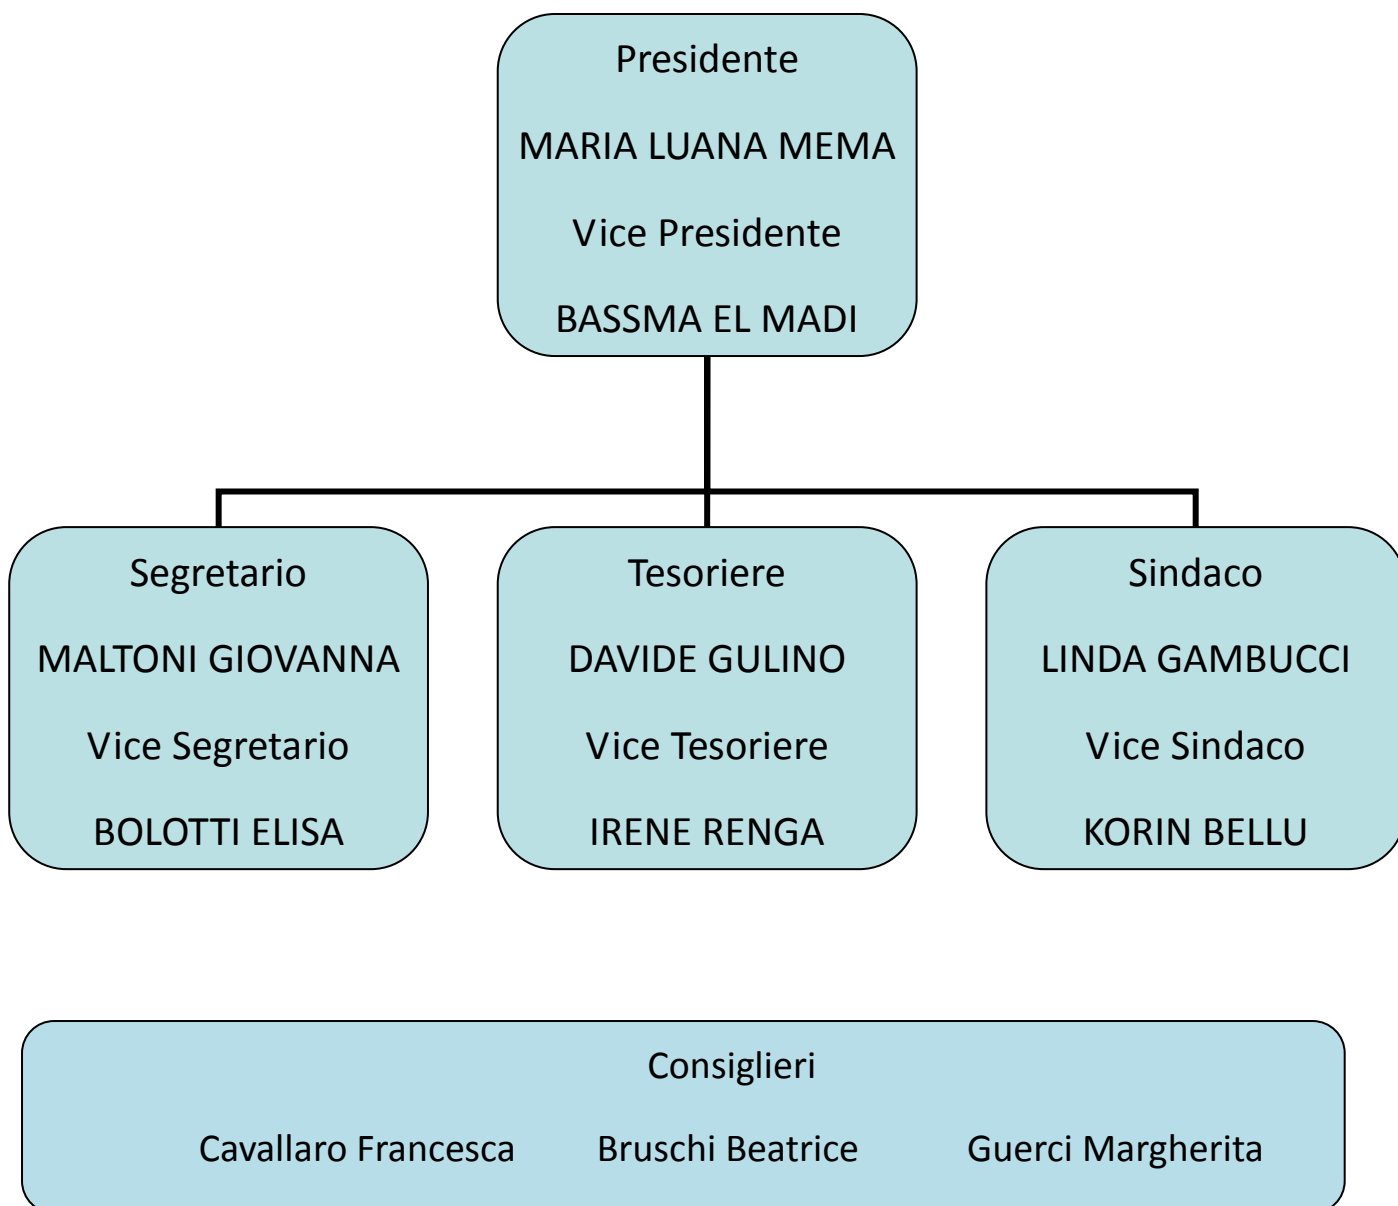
Presidente

MARIA LUANA MEMA

Vice Presidente

BASSMA EL MADI

Segretario

MALTONI GIOVANNA

Vice Segretario

BOLOTTI ELISA

Tesoriere

DAVIDE GULINO

Vice Tesoriere

IRENE RENGA

Sindaco

LINDA GAMBUCCI

Vice Sindaco

KORIN BELLU

Consiglieri

Cavallaro Francesca Bruschi Beatrice Guerci Margherita